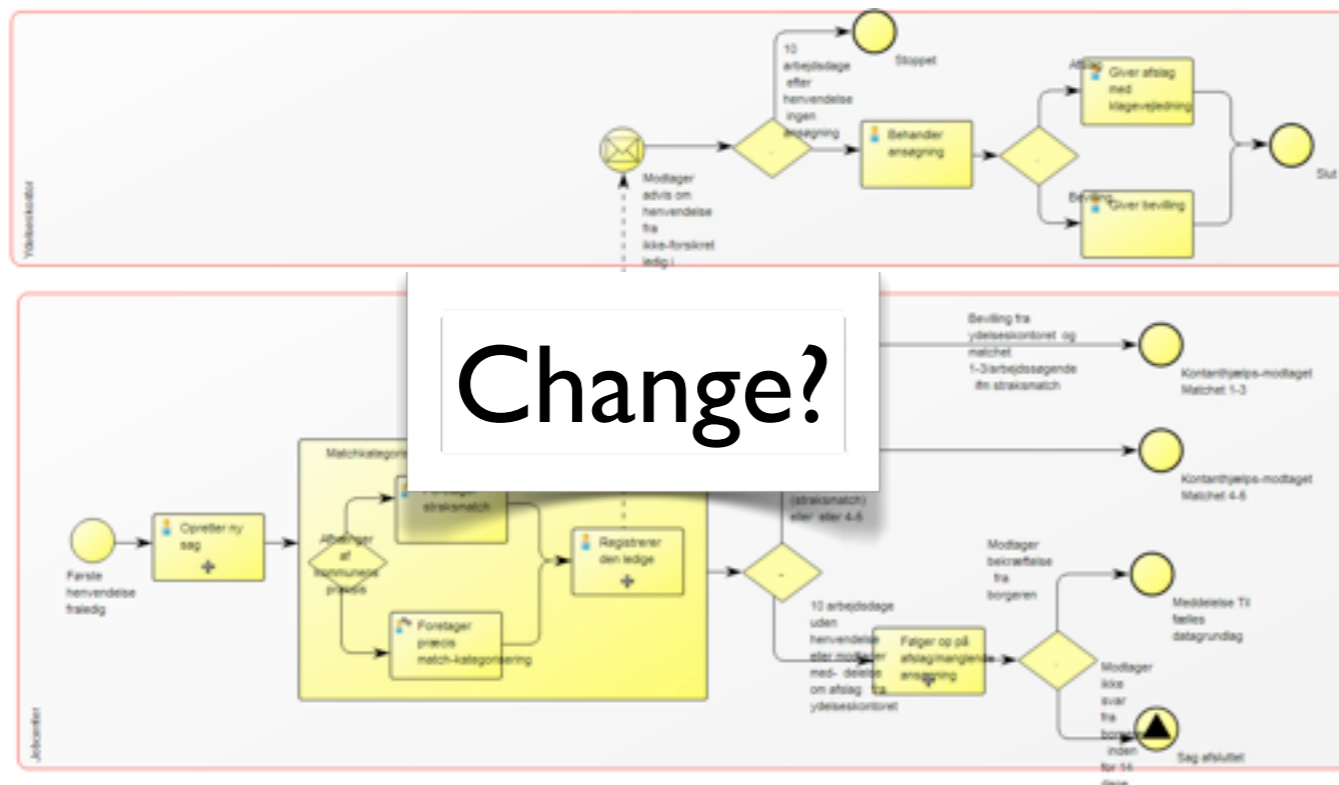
Change?

Ydelseskontor

10 arbejdsdage efter henvendelse ingen ansøgning

Stoppet

Modtager advis om henvendelse fra ikke-forsikret ledig i

Behandler ansøgning

Afslag

Giver afslag med klagevejledning

Bevilling

Giver bevilling

Slut

Jobcenter

Bevilling fra ydelseskontoret og matchet 1-3/arbejdssøgende ifm straksmatch

Kontanthjælps-modtaget Matchet 1-3

Kontanthjælps-modtaget Matchet 4-6

Matchkategori

Første henvendelse fraledig

Opretter ny sag

Afhænger af kommunens praksis

Foretager straksmatch

Foretager præcis match-kategorisering

Registrerer den ledige

(straksmatch) eller eller 4-6

10 arbejdsdage uden henvendelse eller modtager med- delelse om afslag fra ydelseskontoret

Følger op på afslag/manglende ansøgning

Modtager bekræftelse fra borgeren

Meddelelse Til fælles datagrundlag

Modtager ikke svar fra borgeren inden for 14 dage

Sag afsluttet